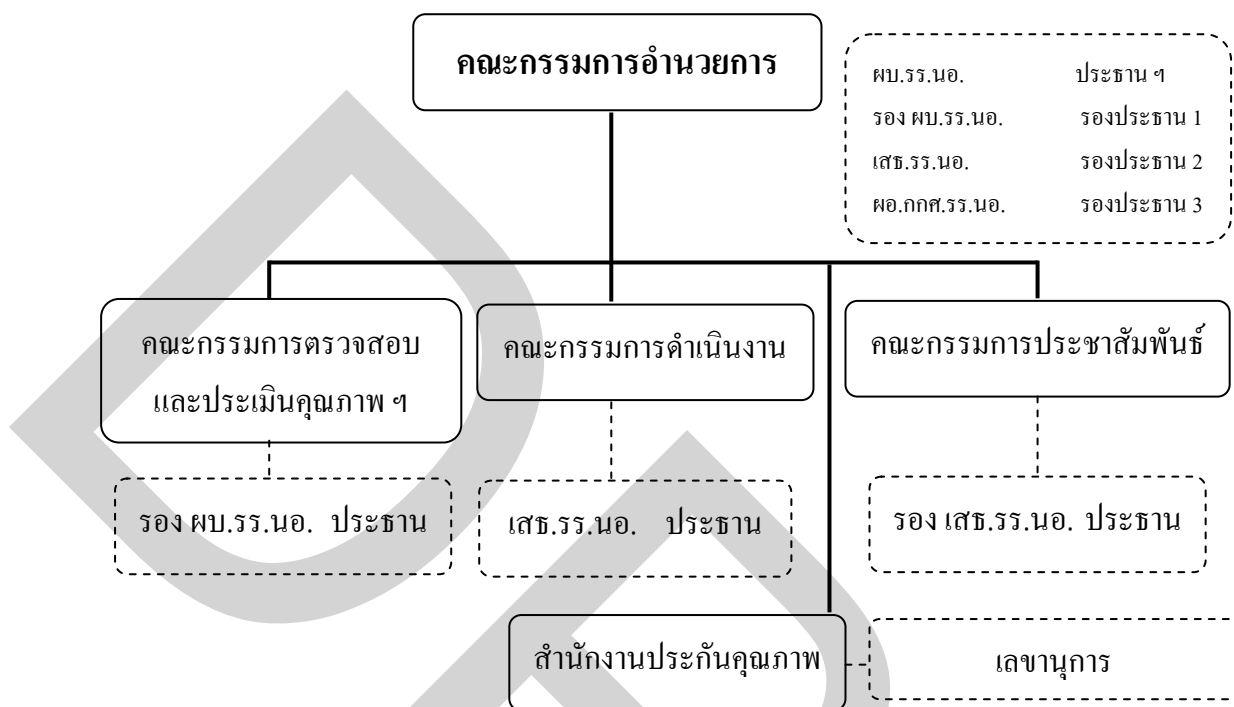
คณะกรรมการอำนวยการ

ผบ.รร.นอ. ประธาน ฯ
รอง ผบ.รร.นอ. รองประธาน 1
เสธ.รร.นอ. รองประธาน 2
ผอ.กกศ.รร.นอ. รองประธาน 3

คณะกรรมการตรวจสอบและประเมินคุณภาพ ฯ

รอง ผบ.รร.นอ. ประธาน

คณะกรรมการดำเนินงาน

เสธ.รร.นอ. ประธาน

คณะกรรมการประชาสัมพันธ์

รอง เสธ.รร.นอ. ประธาน

สำนักงานประกันคุณภาพ

เลขานุการ